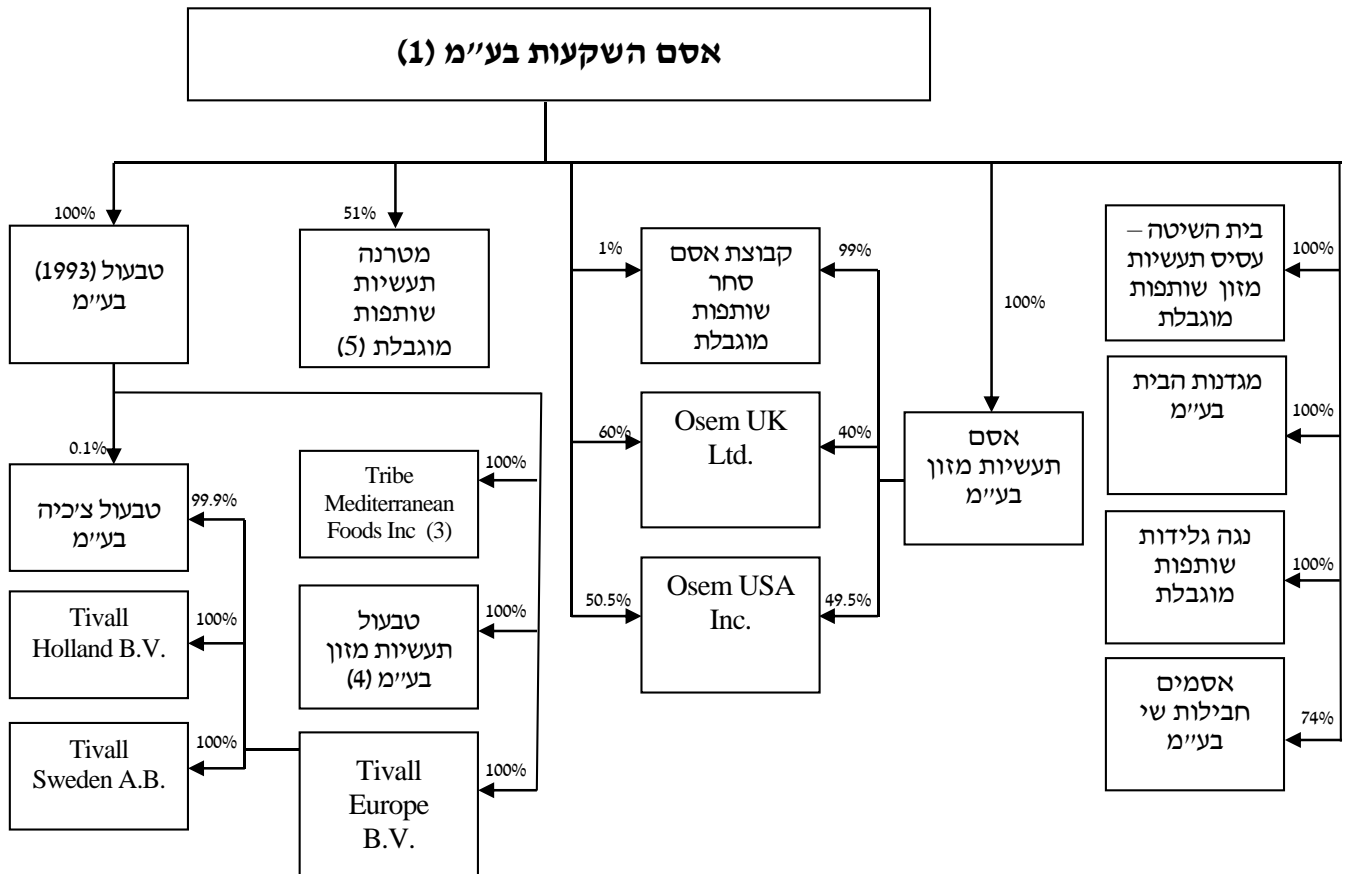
אסם השקעות בע״מ (1)

100%
טבעול (1993) בע״מ

51%
מטרנה תעשיות שותפות מוגבלת (5)

1%
קבוצת אסם סחר שותפות מוגבלת
99%

100%

100%
בית השיטה – עסיס תעשיות מזון שותפות מוגבלת

100%
מגדנות הבית בע״מ

60%
Osem UK Ltd.
40%

אסם תעשיות מזון בע״מ

0.1%
טבעול צ׳כיה בע״מ
99.9%

100%
Tribe Mediterranean Foods Inc (3)

100%
נגה גלידות שותפות מוגבלת

Tivall Holland B.V.
100%

100%
טבעול תעשיות מזון (4) בע״מ

50.5%
Osem USA Inc.
49.5%

74%
אסמים חבילות שי בע״מ

Tivall Sweden A.B.
100%

100%
Tivall Europe B.V.